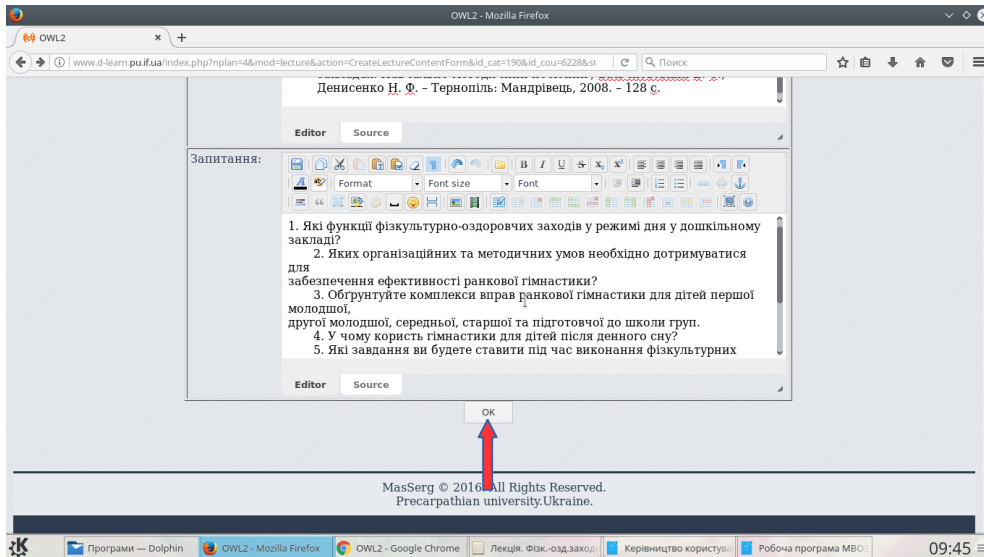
OWL2 - Mozilla Firefox

OWL2

www.d-learn.pu.if.ua/index.php?nplan=4&mod=lecture&action=CreateLectureContentForm&id_cat=190&id_cou=6228&st

Поиск

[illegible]
Денисенко Н. Ф. – Тернопіль: Мандрівець, 2008. – 128 с.

Editor Source

Запитання:

Format Font size Font

1. Які функції фізкультурно-оздоровчих заходів у режимі дня у дошкільному закладі?

2. Яких організаційних та методичних умов необхідно дотримуватися для забезпечення ефективності ранкової гімнастики?

3. Обгрунтуйте комплекси вправ ранкової гімнастики для дітей першої молодшої, другої молодшої, середньої, старшої та підготовчої до школи груп.

4. У чому користь гімнастики для дітей після денного сну?

5. Які завдання ви будете ставити під час виконання фізкультурних

Editor Source

OK

MasSerg © 2016 All Rights Reserved.
Precarpathian university.Ukraine.

Програми — Dolphin OWL2 - Mozilla Firefox OWL2 - Google Chrome Лекція. Фізк.-озд.захо Керівництво користув Робоча програма МВО 09:45